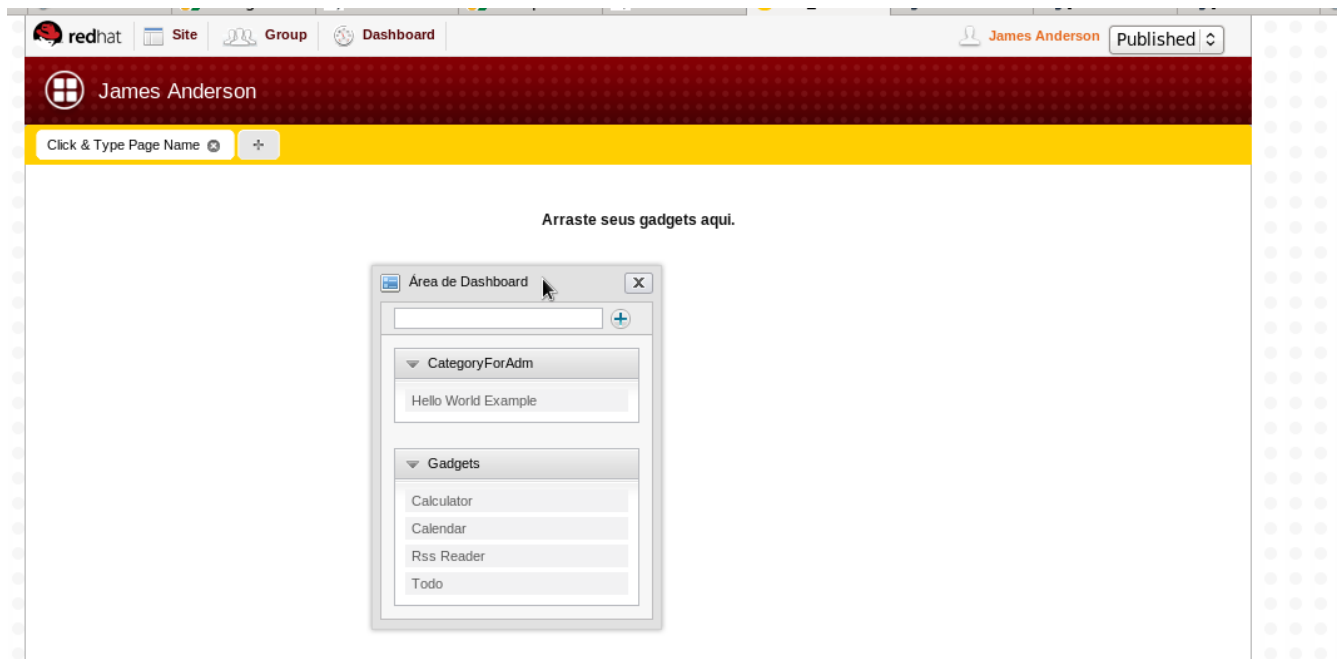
redhat Site Group Dashboard James Anderson Published

James Anderson

Click & Type Page Name

Arraste seus gadgets aqui.

Área de Dashboard

CategoryForAdm

Hello World Example

Gadgets

Calculator

Calendar

Rss Reader

Todo